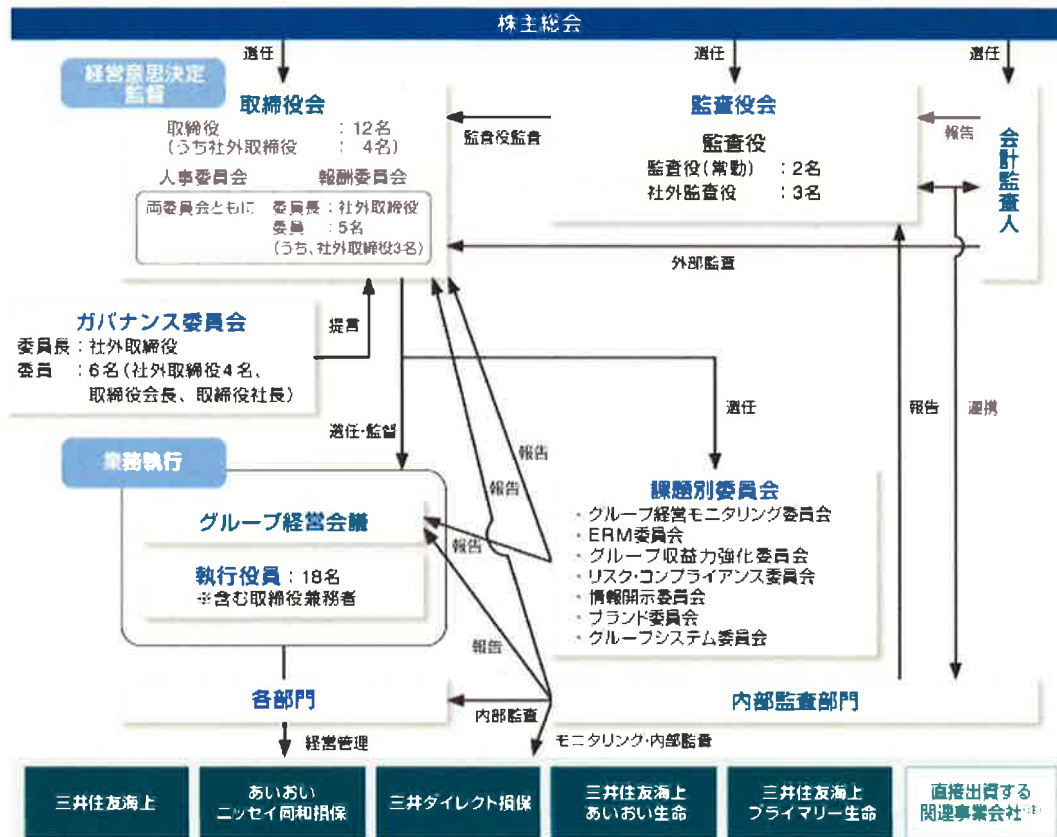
株主総会

選任

選任

選任

経営意思決定
監督

取締役会

取締役 ：12名
（うち社外取締役 ：4名）

人事委員会 報酬委員会

両委員会ともに 委員長：社外取締役
委員 ：5名
（うち、社外取締役3名）

監査役監査

監査役会

監査役

監査役（常勤） ：2名
社外監査役 ：3名

報告

会計監査人

外部監査

ガバナンス委員会

委員長：社外取締役
委員 ：6名（社外取締役4名、取締役会長、取締役社長）

提言

選任

報告

連携

選任・監督

報告

報告

業務執行

グループ経営会議

執行役員：18名
※含む取締役兼務者

報告

課題別委員会

・グループ経営モニタリング委員会
・ERM委員会
・グループ収益力強化委員会
・リスク・コンプライアンス委員会
・情報開示委員会
・ブランド委員会
・グループシステム委員会

報告

各部門

内部監査

内部監査部門

経営管理

モニタリング・内部監査

三井住友海上

あいおい
ニッセイ同和損保

三井ダイレクト損保

三井住友海上
あいおい生命

三井住友海上
プライマリー生命

直接出資する
関連事業会社※